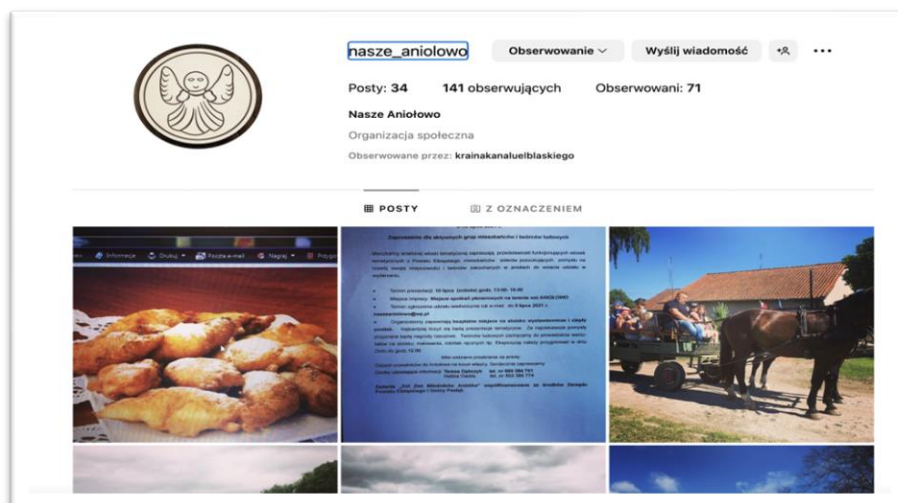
nasze_aniolowo
Obserwowanie
Wyślij wiadomość
Posty: 34 141 obserwujących Obserwowani: 71
Nasze Aniołowo
Organizacja społeczna
Obserwowane przez: krainakanaluelblaskiego
POSTY
Z OZNACZENIEM
Informacje Drukuj Poczta e-mail Nagraj
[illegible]